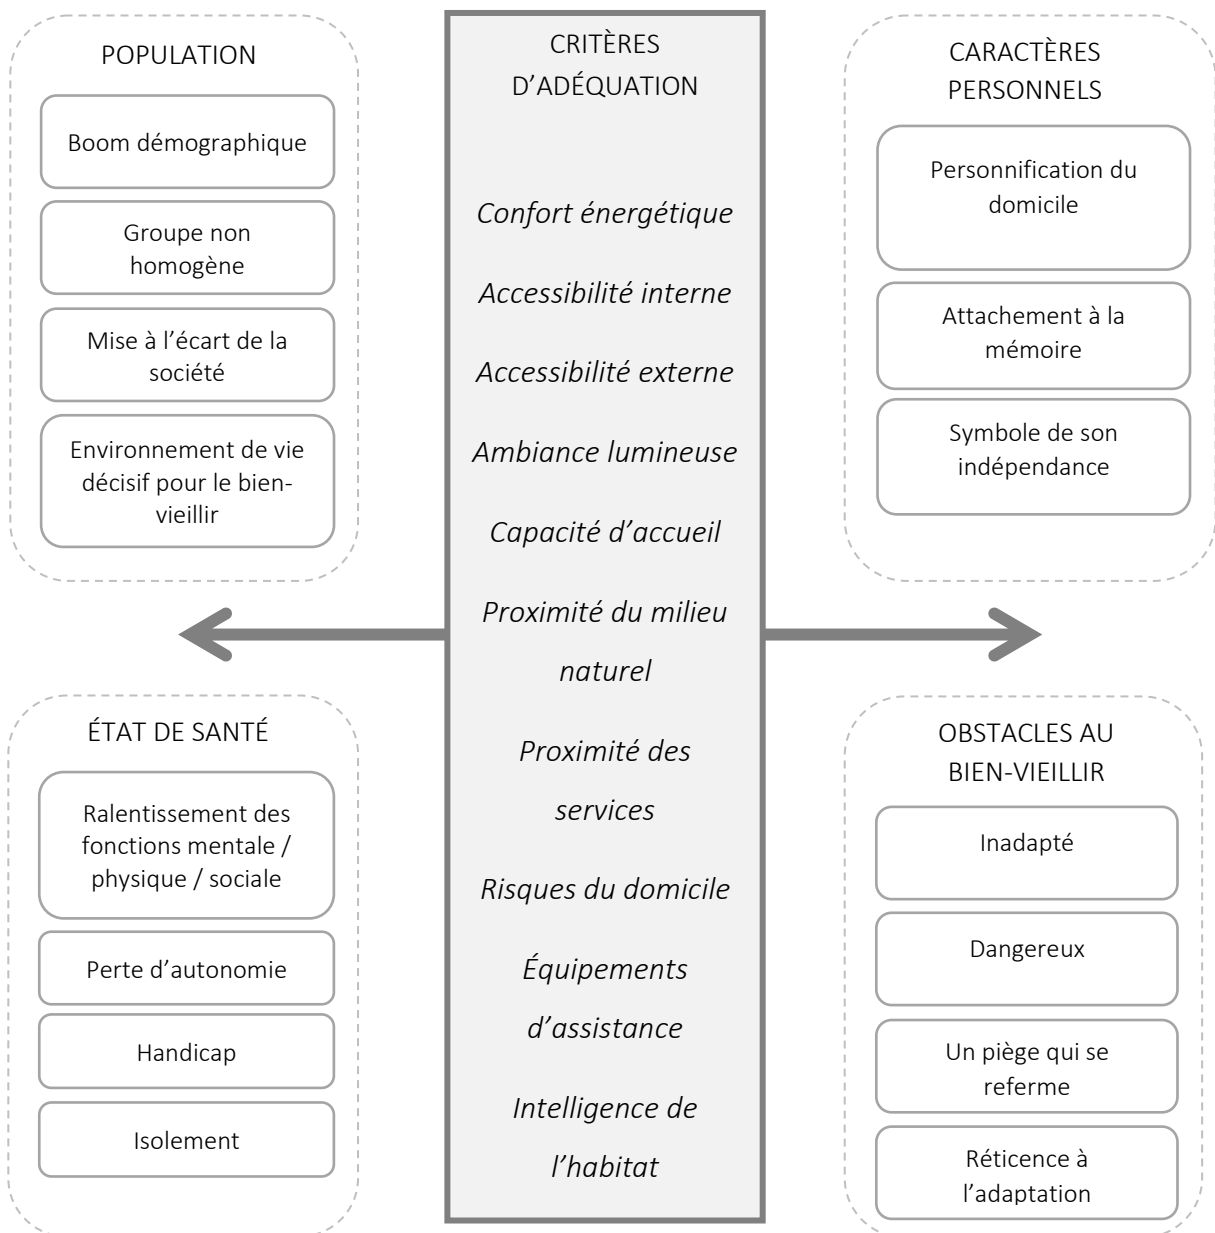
POPULATION

Boom démographique

Groupe non homogène

Mise à l'écart de la société

Environnement de vie décisif pour le bien-vieillir

CRITÈRES D'ADÉQUATION

*Confort énergétique*

*Accessibilité interne*

*Accessibilité externe*

*Ambiance lumineuse*

*Capacité d'accueil*

*Proximité du milieu naturel*

*Proximité des services*

*Risques du domicile*

*Équipements d'assistance*

*Intelligence de l'habitat*

CARACTÈRES PERSONNELS

Personnification du domicile

Attachement à la mémoire

Symbole de son indépendance

ÉTAT DE SANTÉ

Ralentissement des fonctions mentale / physique / sociale

Perte d'autonomie

Handicap

Isolement

OBSTACLES AU BIEN-VIEILLIR

Inadapté

Dangereux

Un piège qui se referme

Réticence à l'adaptation